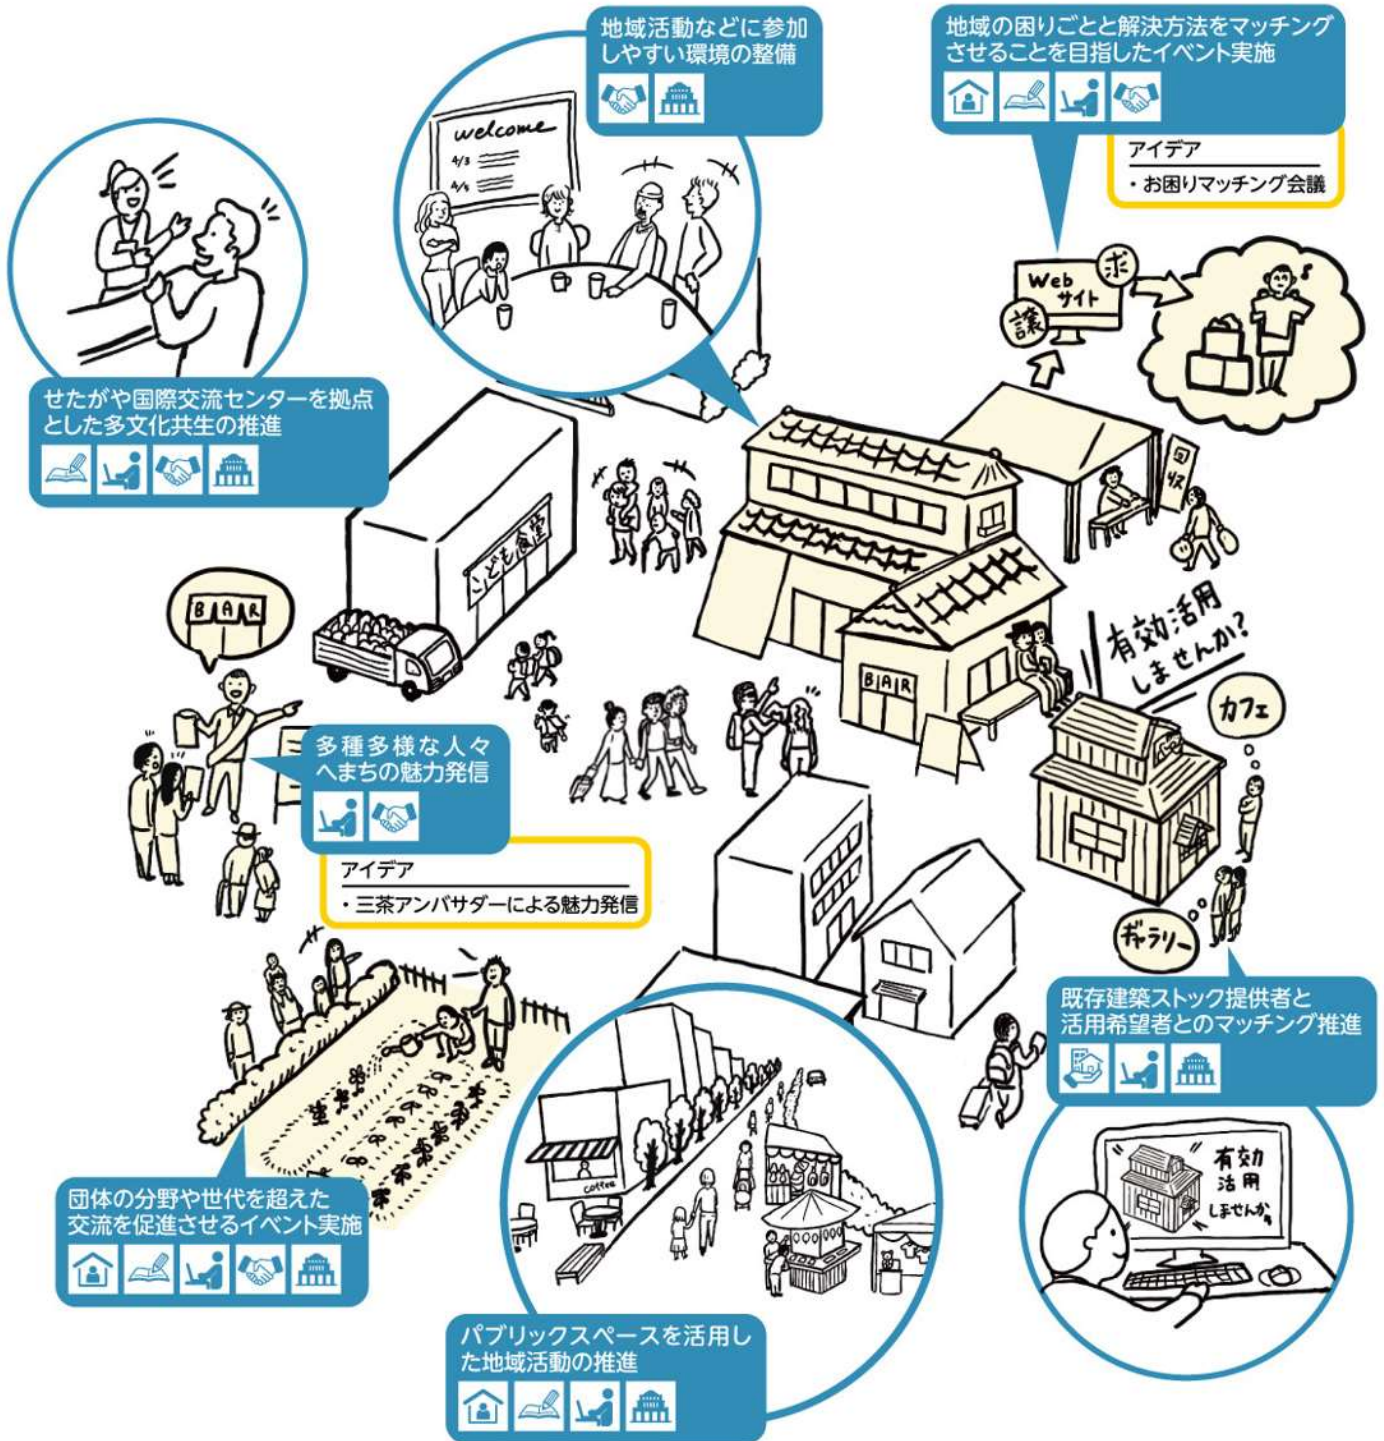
地域活動などに参加しやすい環境の整備

地域の困りごとと解決方法をマッチングさせることを目指したイベント実施

アイデア
・お困りマッチング会議

welcome
4/3
4/5

Web サイト
ポ
議

せたがや国際交流センターを拠点とした多文化共生の推進

こども食堂

回収

BAR

有効活用しませんか?

カフェ

BAR

多種多様な人々へまちの魅力発信

アイデア
・三茶アンバサダーによる魅力発信

ギャラリー

既存建築ストック提供者と活用希望者とのマッチング推進

有効活用しませんか

団体の分野や世代を超えた交流を促進させるイベント実施

coffee

パブリックスペースを活用した地域活動の推進